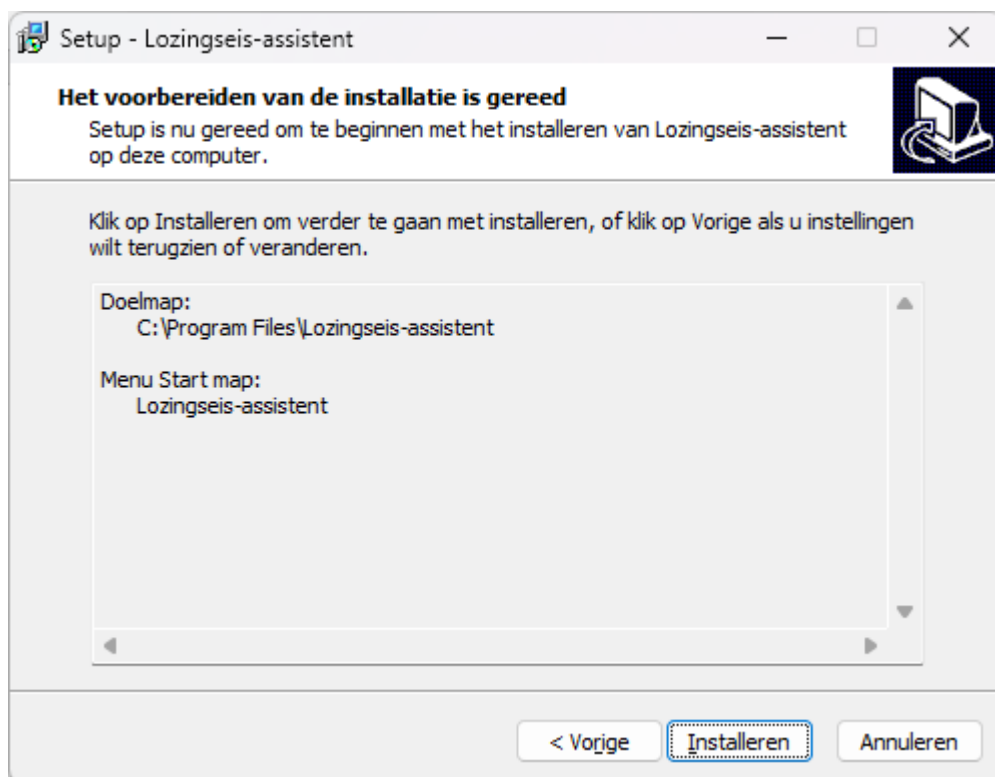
Setup - Lozingseis-assistent

Het voorbereiden van de installatie is gereed
Setup is nu gereed om te beginnen met het installeren van Lozingseis-assistent op deze computer.

Klik op Installeren om verder te gaan met installeren, of klik op Vorige als u instellingen wilt terugzien of veranderen.

Doelmap:
C:\Program Files\Lozingseis-assistent

Menu Start map:
Lozingseis-assistent

< Vorige
Installeren
Annuleren